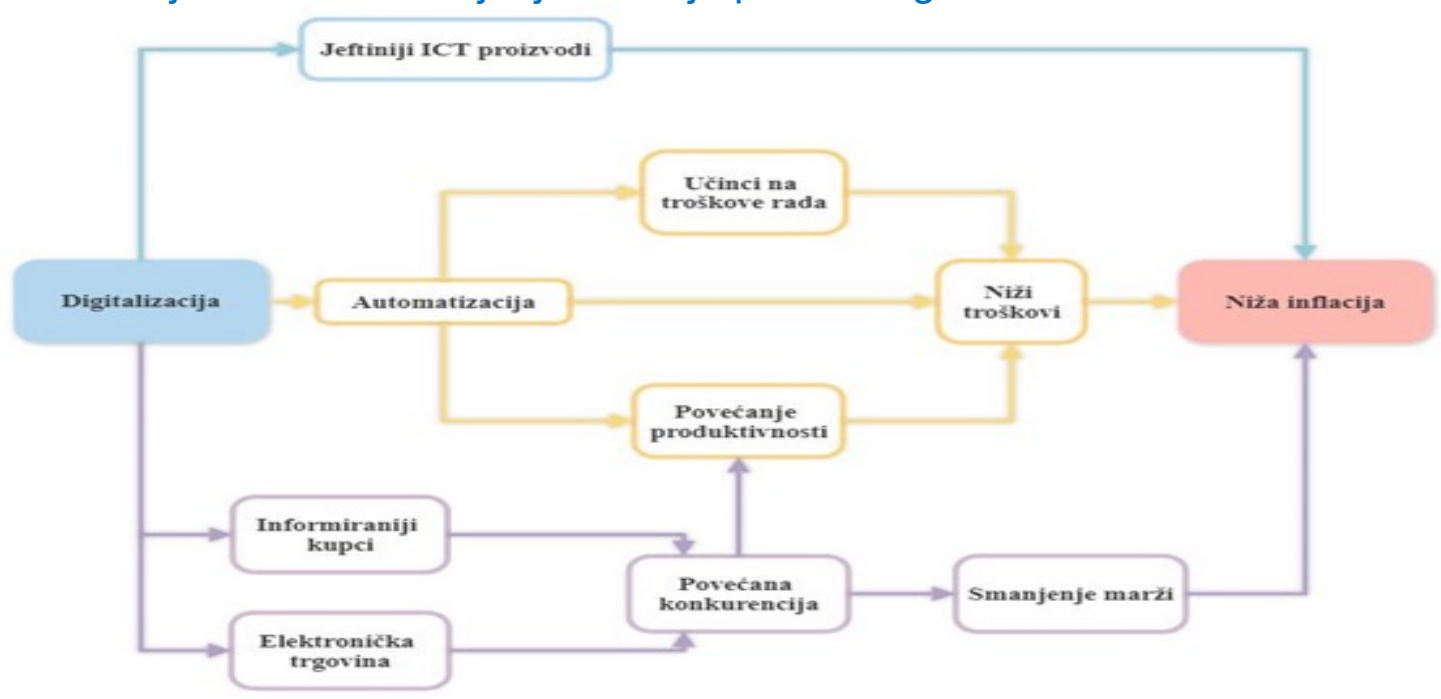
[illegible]

Jeftiniji ICT proizvodi

Učinci na troškove rada

Digitalizacija

Automatizacija

Niži troškovi

Niža inflacija

Povećanje produktivnosti

Informiraniji kupci

Povećana konkurencija

Smanjenje marži

Elektronička trgovina